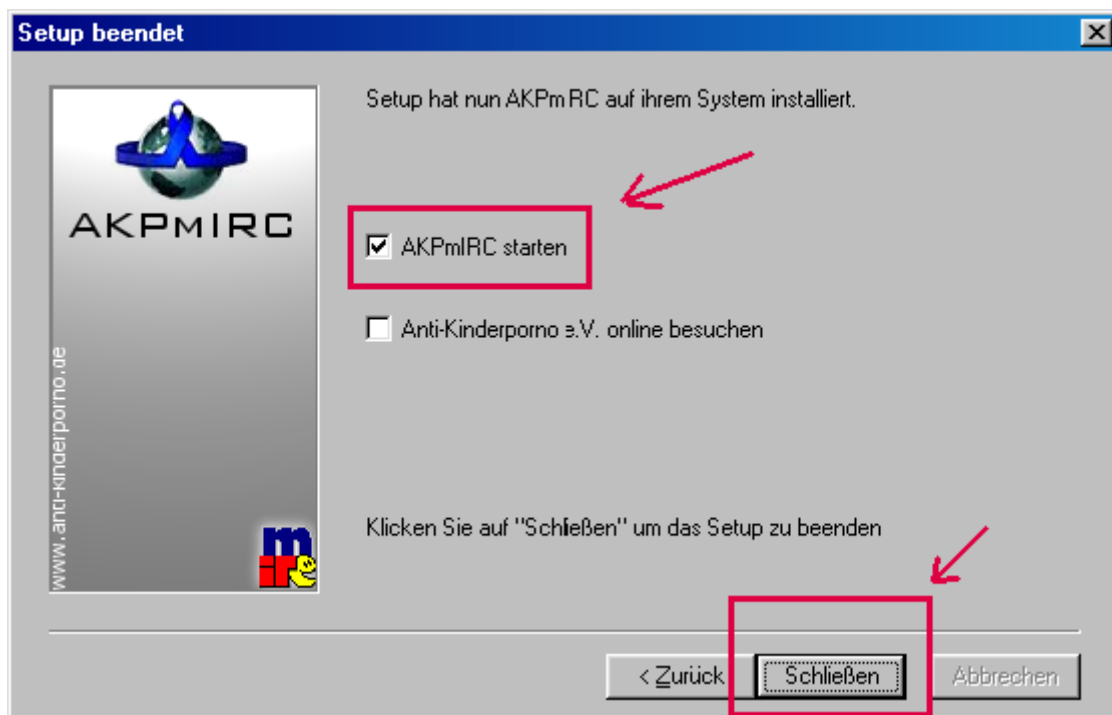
Setup beendet

AKPMIRC

www.anti-kinderporno.de

mirc

Setup hat nun AKPmIRC auf ihrem System installiert.

AKPmIRC starten

Anti-Kinderporno e.V. online besuchen

Klicken Sie auf "Schließen" um das Setup zu beenden

< Zurück

Schließen

Abbrechen